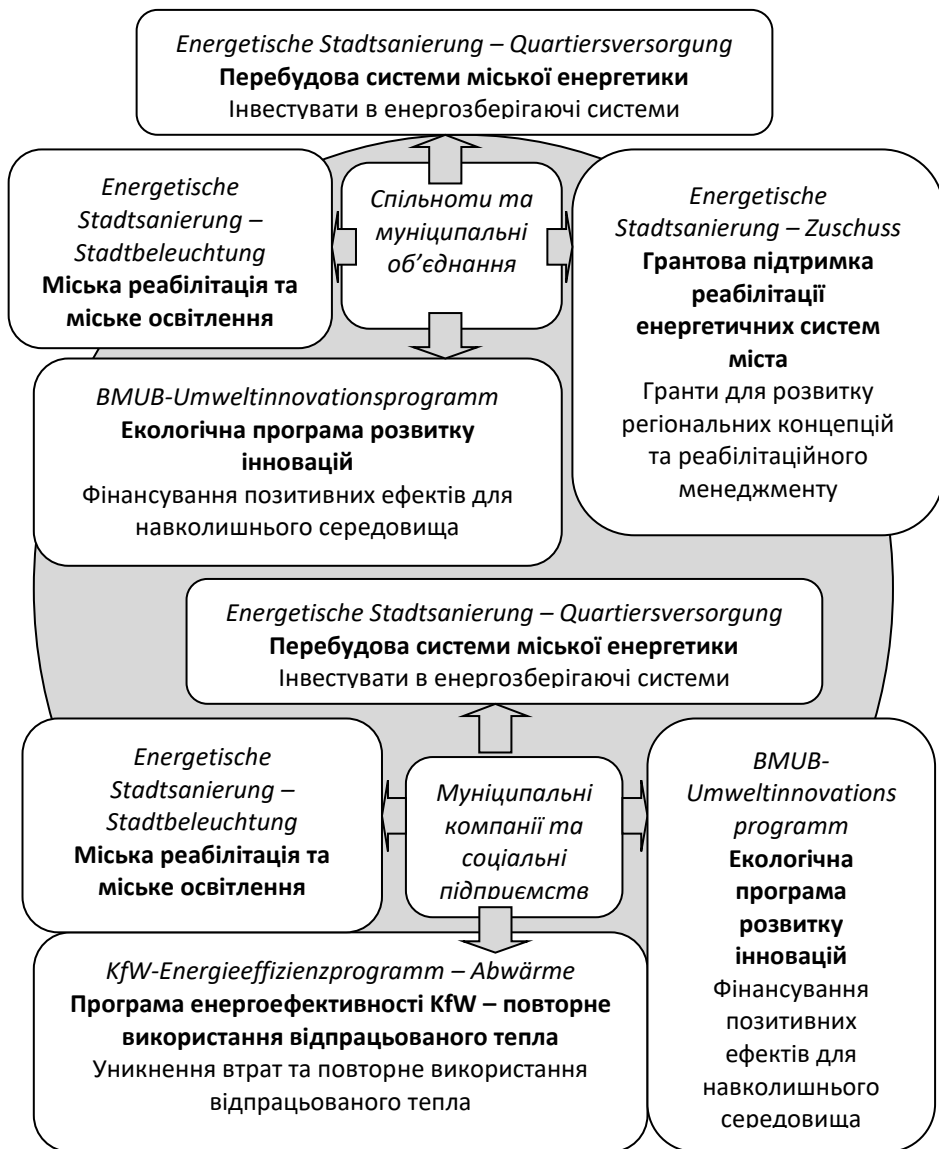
Energetische Stadtsanierung – Quartiersversorgung
**Перебудова системи міської енергетики**
Інвестувати в енергозберігаючі системи

Energetische Stadtsanierung – Stadtbeleuchtung
**Міська реабілітація та міське освітлення**

Спільноти та муніципальні об'єднання

Energetische Stadtsanierung – Zuschuss
**Грантова підтримка реабілітації енергетичних систем міста**
Гранти для розвитку регіональних концепцій та реабілітаційного менеджменту

BMUB-Umweltinnovationsprogramm
**Екологічна програма розвитку інновацій**
Фінансування позитивних ефектів для навколишнього середовища

Energetische Stadtsanierung – Quartiersversorgung
**Перебудова системи міської енергетики**
Інвестувати в енергозберігаючі системи

Energetische Stadtsanierung – Stadtbeleuchtung
**Міська реабілітація та міське освітлення**

Муніципальні компанії та соціальні підприємств

BMUB-Umweltinnovations programm
**Екологічна програма розвитку інновацій**
Фінансування позитивних ефектів для навколишнього середовища

KfW-Energieeffizienzprogramm – Abwärme
**Програма енергоефективності KfW – повторне використання відпрацьованого тепла**
Уникнення втрат та повторне використання відпрацьованого тепла